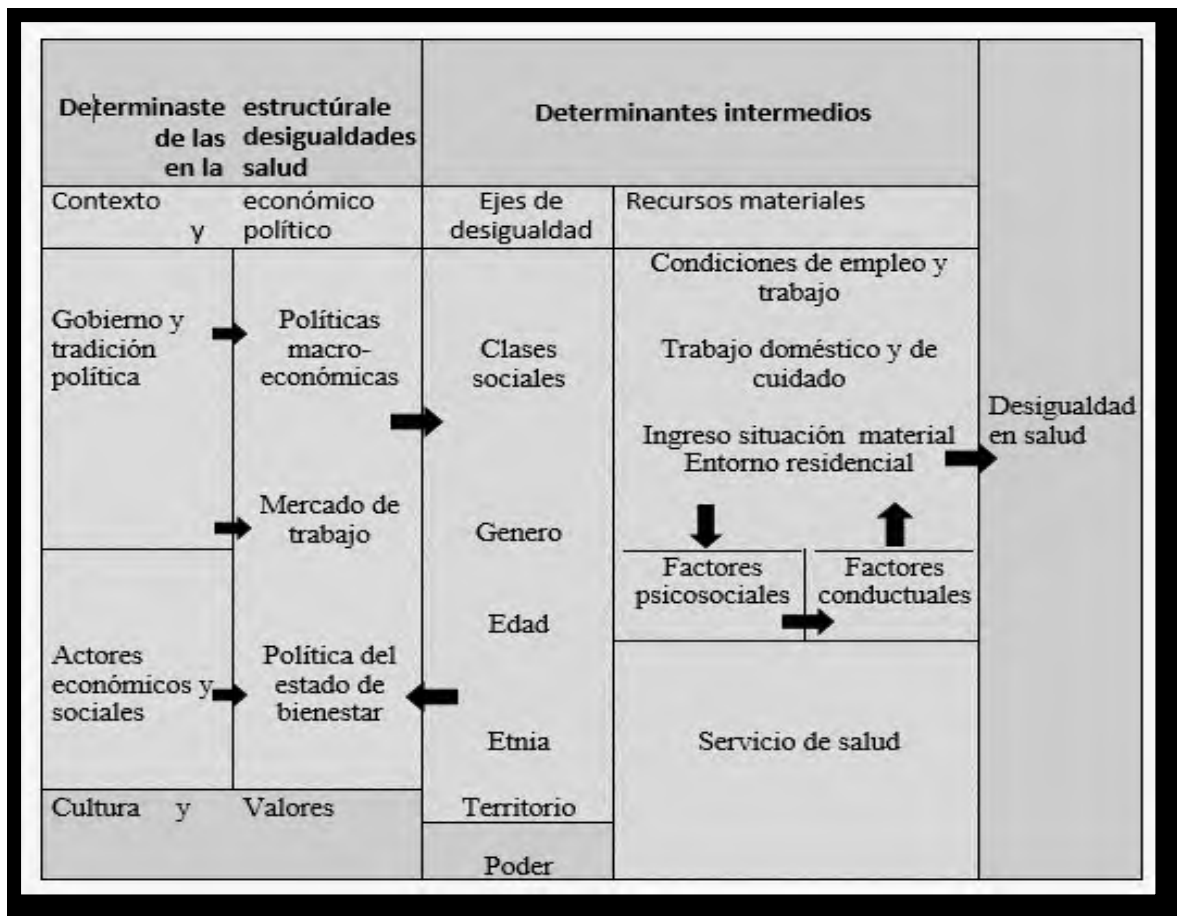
| Determinaste estructúrale de las desigualdades en la salud | | Determinantes intermedios | | |
|---|---|---|---|---|
| Contexto y | económico político | Ejes de desigualdad | Recursos materiales | |
| Gobierno y tradición política | Políticas macroeconómicas | Clases sociales | Condiciones de empleo y trabajo<br>Trabajo doméstico y de cuidado<br>Ingreso situación material Entorno residencial | Desigualdad en salud |
| | Mercado de trabajo | Genero | Factores psicosociales / Factores conductuales | |
| Actores económicos y sociales | Política del estado de bienestar | Edad<br>Etnia | Servicio de salud | |
| Cultura y | Valores | Territorio | | |
| | | Poder | | |